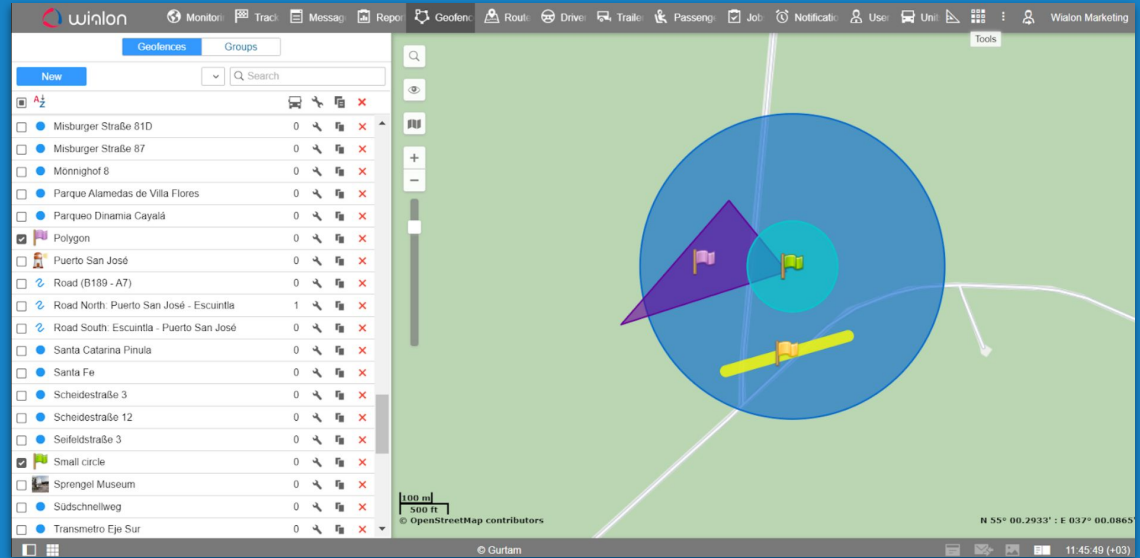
wialon Monitori Track Messag Repor Geofenc Route Driver Traile Passeng Job Notificatio User Unit Wialon Marketing

Tools

Geofences Groups

New

Search

| | | | |
|---|---|---|---|
| Misburger Straße 81D | 0 | | ✕ |
| Misburger Straße 87 | 0 | | ✕ |
| Mönnighof 8 | 0 | | ✕ |
| Parque Alamedas de Villa Flores | 0 | | ✕ |
| Parqueo Dinamia Cayalá | 0 | | ✕ |
| Polygon | 0 | | ✕ |
| Puerto San José | 0 | | ✕ |
| Road (B189 - A7) | 0 | | ✕ |
| Road North: Puerto San José - Escuintla | 1 | | ✕ |
| Road South: Escuintla - Puerto San José | 0 | | ✕ |
| Santa Catarina Pinula | 0 | | ✕ |
| Santa Fe | 0 | | ✕ |
| Scheidestraße 3 | 0 | | ✕ |
| Scheidestraße 12 | 0 | | ✕ |
| Seifeldstraße 3 | 0 | | ✕ |
| Small circle | 0 | | ✕ |
| Sprengel Museum | 0 | | ✕ |
| Südschnellweg | 0 | | ✕ |
| Transmetro Eje Sur | 0 | | ✕ |

100 m
500 ft
© OpenStreetMap contributors

N 55° 00.2933' : E 037° 00.0865'

© Gurtam

11:45:49 (+03)